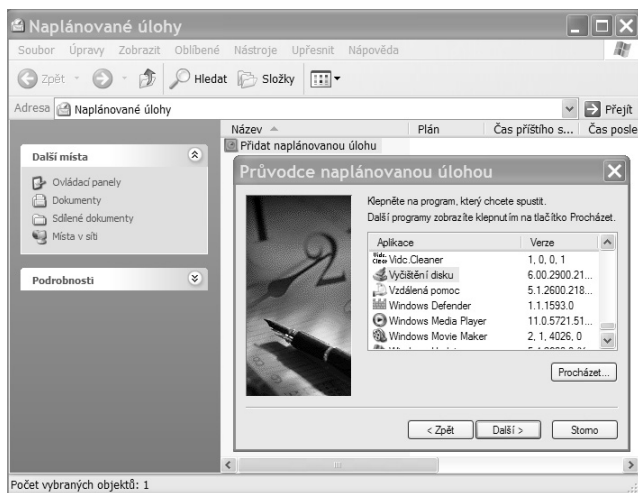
Naplánované úlohy

Soubor Úpravy Zobrazit Oblíbené Nástroje Upřesnit Nápověda

Zpět Hledat Složky

Adresa Naplánované úlohy

Přejít

Název Plán Čas příštího s... Čas posle

Přidat naplánovanou úlohu

Další místa

Ovládací panely
Dokumenty
Sdílené dokumenty
Místa v síti

Podrobnosti

Průvodce naplánovanou úlohou

Klepněte na program, který chcete spustit.
Další programy zobrazíte klepnutím na tlačítko Procházet.

| Aplikace | Verze |
|---|---|
| Vidc.Cleaner | 1, 0, 0, 1 |
| Vyčištění disku | 6.00.2900.21... |
| Vzdálená pomoc | 5.1.2600.218... |
| Windows Defender | 1.1.1593.0 |
| Windows Media Player | 11.0.5721.51... |
| Windows Movie Maker | 2, 1, 4026, 0 |
| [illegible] | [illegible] |

Procházet...

< Zpět Další > Storno

Počet vybraných objektů: 1